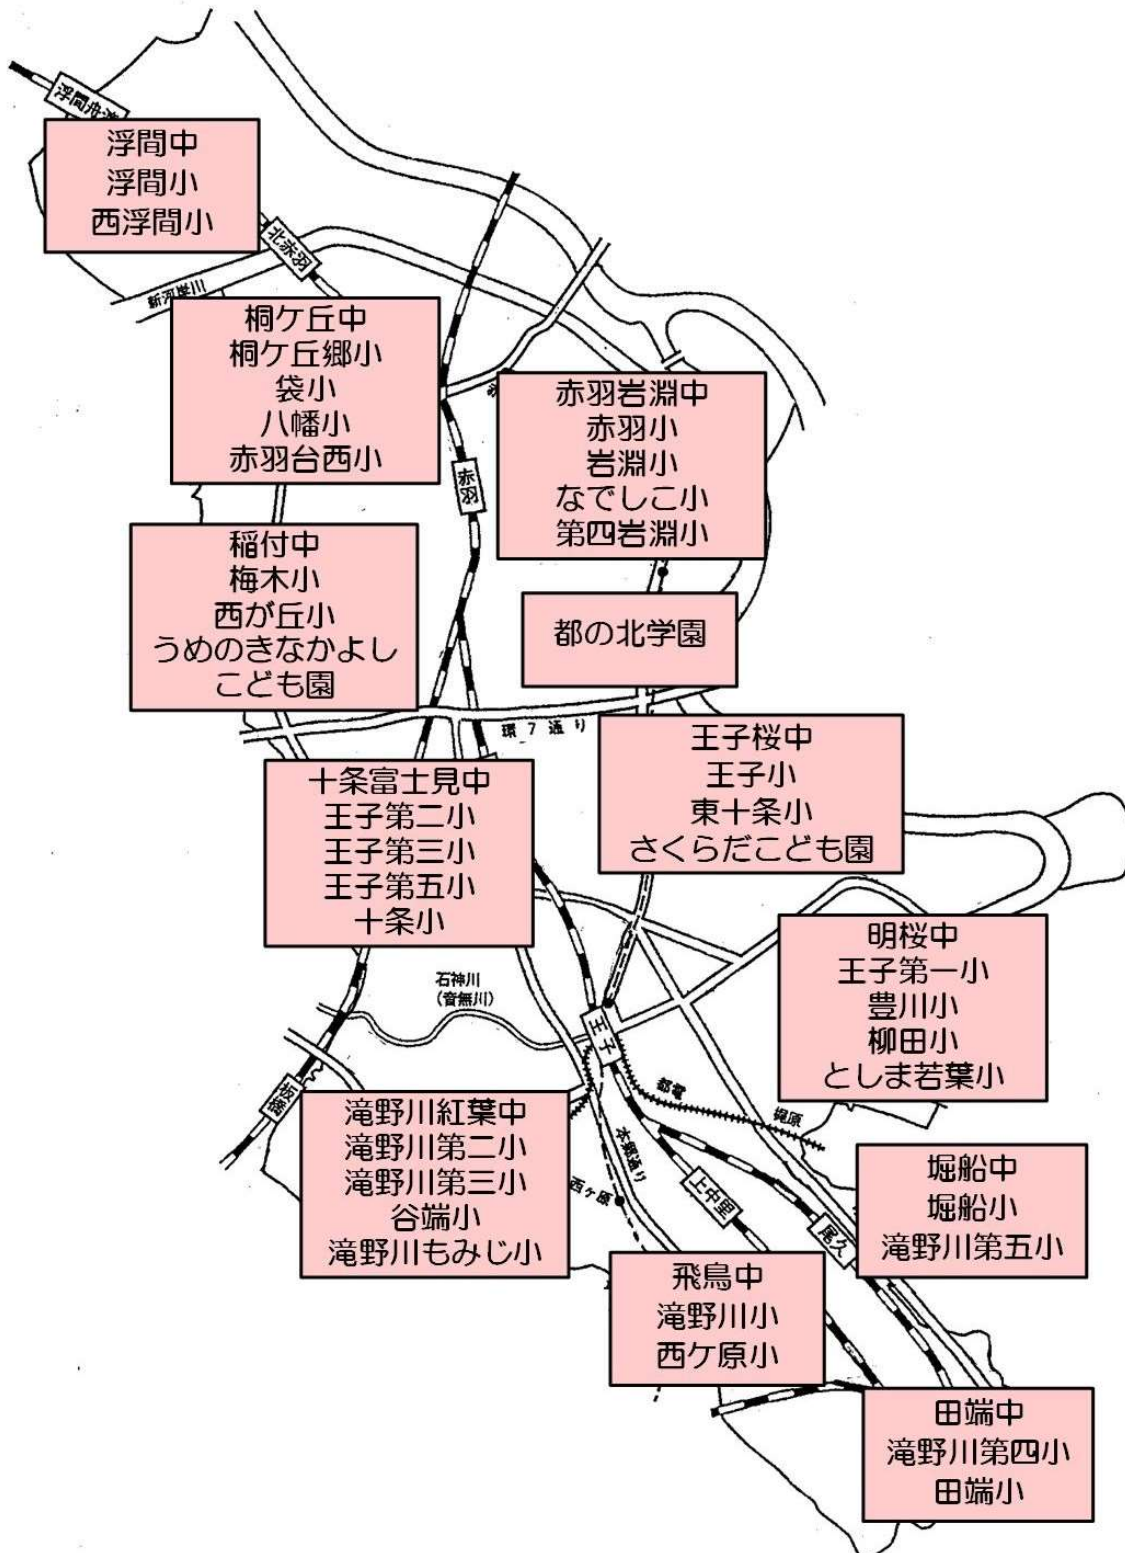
浮間舟渡

浮間中
浮間小
西浮間小

北赤羽

新河岸川

桐ケ丘中
桐ケ丘郷小
袋小
八幡小
赤羽台西小

赤羽

赤羽岩淵中
赤羽小
岩淵小
なでしこ小
第四岩淵小

稲付中
梅木小
西が丘小
うめのきなかよしこども園

都の北学園

環 7 通 り

王子桜中
王子小
東十条小
さくらだこども園

十条富士見中
王子第二小
王子第三小
王子第五小
十条小

明桜中
王子第一小
豊川小
柳田小
としま若葉小

石神川
(音無川)

王子

都電

梶原

板橋

滝野川紅葉中
滝野川第二小
滝野川第三小
谷端小
滝野川もみじ小

本郷通り

西ケ原

上中里

尾久

堀船中
堀船小
滝野川第五小

飛鳥中
滝野川小
西ケ原小

田端中
滝野川第四小
田端小